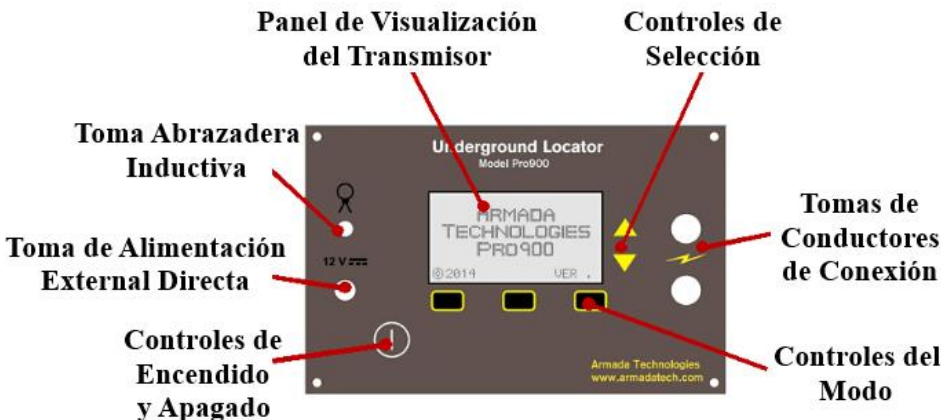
Panel de Visualización del Transmisor

Controles de Selección

Toma Abrazadera Inductiva

Underground Locator
Model Pro900

ARMADA
TECHNOLOGIES
PRO900
©2014 VER .

Tomas de Conductores de Conexión

Toma de Alimentación External Directa

12 V

Controles de Encendido y Apagado

Armade Technologies
www.armadatech.com

Controles del Modo